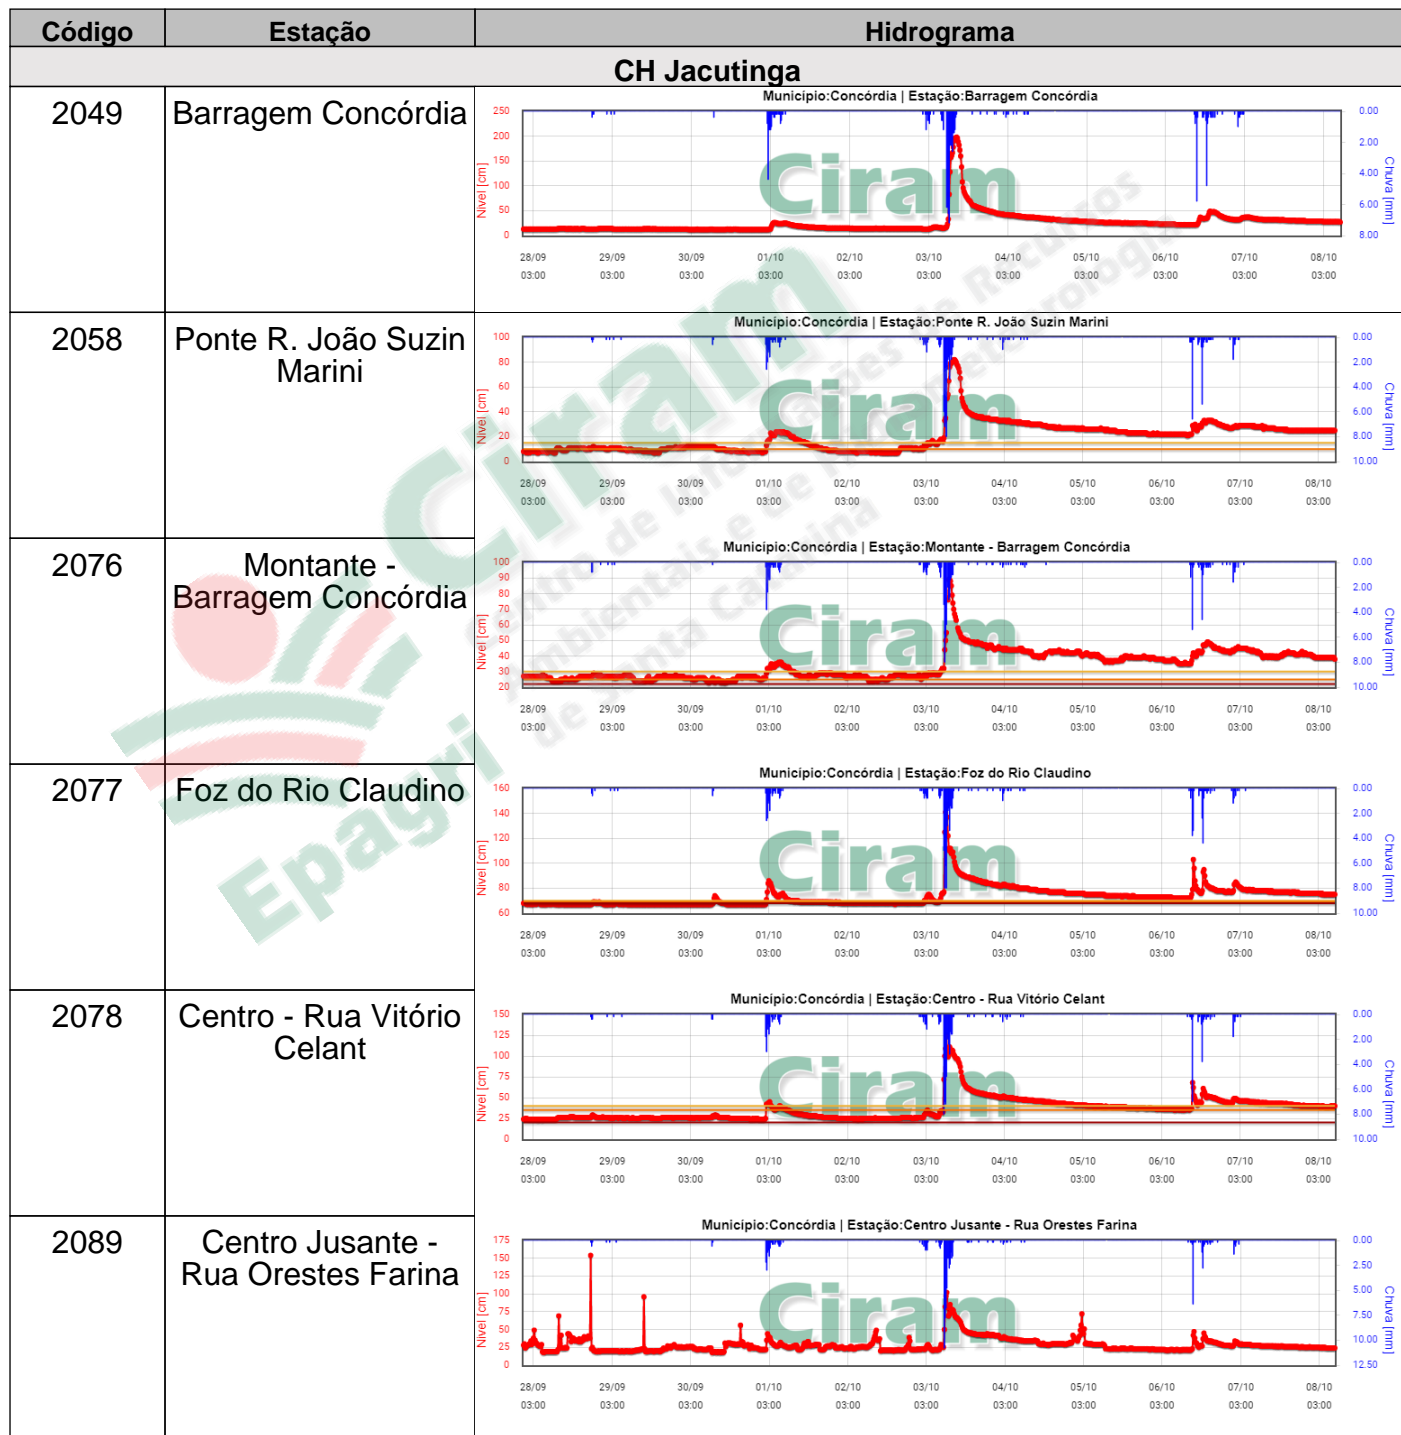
| Código | Estação | Hidrograma |
|---|---|---|
| CH Jacutinga | | |
| 2049 | Barragem Concórdia | Municipio:Concórdia \| Estação:Barragem Concórdia<br>250 200 150 100 50 0 Nível [cm]<br>0.00 2.00 4.00 6.00 8.00 Chuva [mm]<br>28/09 03:00 29/09 03:00 30/09 03:00 01/10 03:00 02/10 03:00 03/10 03:00 04/10 03:00 05/10 03:00 06/10 03:00 07/10 03:00 08/10 03:00<br>Ciram |
| 2058 | Ponte R. João Suzin Marini | Municipio:Concórdia \| Estação:Ponte R. João Suzin Marini<br>100 80 60 40 20 0 Nível [cm]<br>0.00 2.00 4.00 6.00 8.00 10.00 Chuva [mm]<br>28/09 03:00 29/09 03:00 30/09 03:00 01/10 03:00 02/10 03:00 03/10 03:00 04/10 03:00 05/10 03:00 06/10 03:00 07/10 03:00 08/10 03:00<br>Ciram |
| 2076 | Montante - Barragem Concórdia | Municipio:Concórdia \| Estação:Montante - Barragem Concórdia<br>100 90 80 70 60 50 40 30 20 Nível [cm]<br>0.00 2.00 4.00 6.00 8.00 10.00 Chuva [mm]<br>28/09 03:00 29/09 03:00 30/09 03:00 01/10 03:00 02/10 03:00 03/10 03:00 04/10 03:00 05/10 03:00 06/10 03:00 07/10 03:00 08/10 03:00<br>Ciram |
| 2077 | Foz do Rio Claudino | Municipio:Concórdia \| Estação:Foz do Rio Claudino<br>160 140 120 100 80 60 Nível [cm]<br>0.00 2.00 4.00 6.00 8.00 10.00 Chuva [mm]<br>28/09 03:00 29/09 03:00 30/09 03:00 01/10 03:00 02/10 03:00 03/10 03:00 04/10 03:00 05/10 03:00 06/10 03:00 07/10 03:00 08/10 03:00<br>Ciram |
| 2078 | Centro - Rua Vitório Celant | Municipio:Concórdia \| Estação:Centro - Rua Vitório Celant<br>150 125 100 75 50 25 0 Nível [cm]<br>0.00 2.00 4.00 6.00 8.00 10.00 Chuva [mm]<br>28/09 03:00 29/09 03:00 30/09 03:00 01/10 03:00 02/10 03:00 03/10 03:00 04/10 03:00 05/10 03:00 06/10 03:00 07/10 03:00 08/10 03:00<br>Ciram |
| 2089 | Centro Jusante - Rua Orestes Farina | Municipio:Concórdia \| Estação:Centro Jusante - Rua Orestes Farina<br>175 150 125 100 75 50 25 0 Nível [cm]<br>0.00 2.50 5.00 7.50 10.00 12.50 Chuva [mm]<br>28/09 03:00 29/09 03:00 30/09 03:00 01/10 03:00 02/10 03:00 03/10 03:00 04/10 03:00 05/10 03:00 06/10 03:00 07/10 03:00 08/10 03:00<br>Ciram |

Ciram
Centro de Informações de Recursos Ambientais e de Hidrometeorologia de Santa Catarina
Epagri